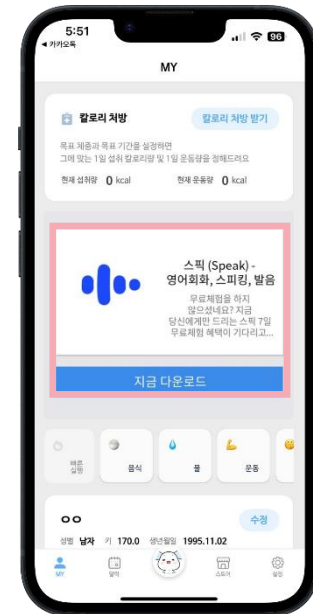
5:51
◂ 카카오톡
96

MY

칼로리 처방
칼로리 처방 받기

목표 체중과 목표 기간을 설정하면
그에 맞는 1일 섭취 칼로리량 및 1일 운동량을 정해드려요

현재 섭취량 0 kcal
현재 운동량 0 kcal

스픽 (Speak) - 영어회화, 스피킹, 발음
무료체험을 하지 않으셨네요? 지금 당신에게만 드리는 스픽 7일 무료체험 혜택이 기다리고...

지금 다운로드

빠른 입력
음식
물
운동

ㅇㅇ
수정

성별 남자 키 170.0 생년월일 1995.11.02

MY
달력
스토어
설정